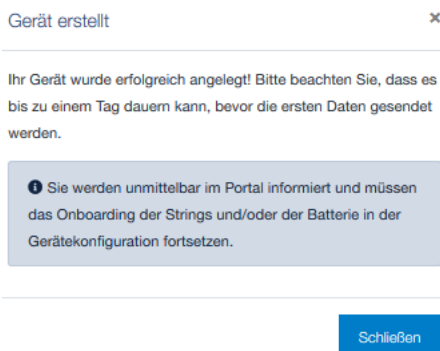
Gerät erstellt

×

Ihr Gerät wurde erfolgreich angelegt! Bitte beachten Sie, dass es bis zu einem Tag dauern kann, bevor die ersten Daten gesendet werden.

Sie werden unmittelbar im Portal informiert und müssen das Onboarding der Strings und/oder der Batterie in der Gerätekonfiguration fortsetzen.

Schließen